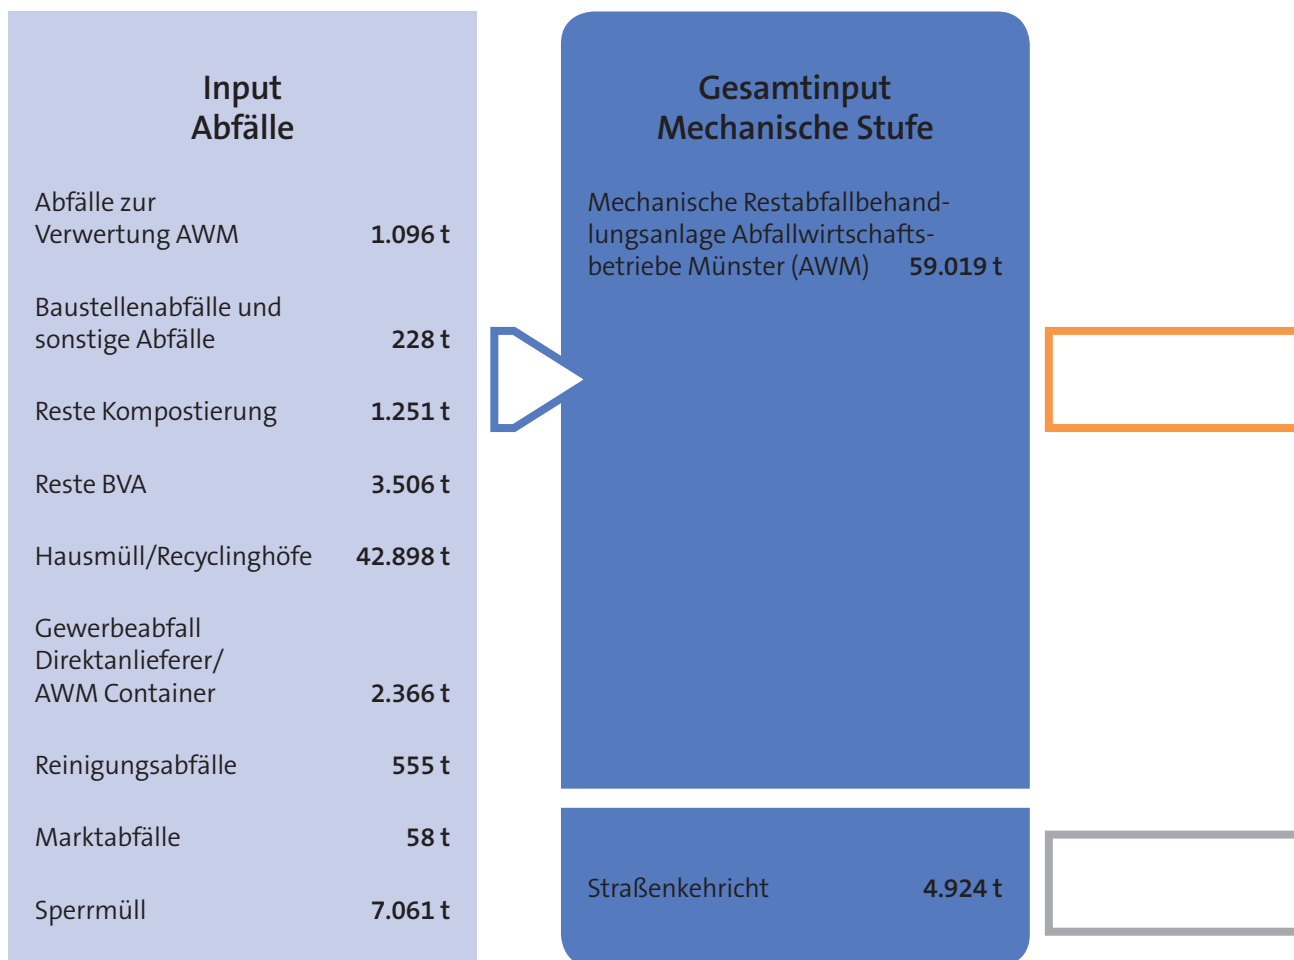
Input
Abfälle

| | |
|---|---|
| Abfälle zur Verwertung AWM | 1.096 t |
| Baustellenabfälle und sonstige Abfälle | 228 t |
| Reste Kompostierung | 1.251 t |
| Reste BVA | 3.506 t |
| Hausmüll/Recyclinghöfe | 42.898 t |
| Gewerbeabfall Direktanlieferer/ AWM Container | 2.366 t |
| Reinigungsabfälle | 555 t |
| Marktabfälle | 58 t |
| Sperrmüll | 7.061 t |

Gesamtinput
Mechanische Stufe

Mechanische Restabfallbehandlungsanlage Abfallwirtschaftsbetriebe Münster (AWM) 59.019 t

Straßenkehricht 4.924 t